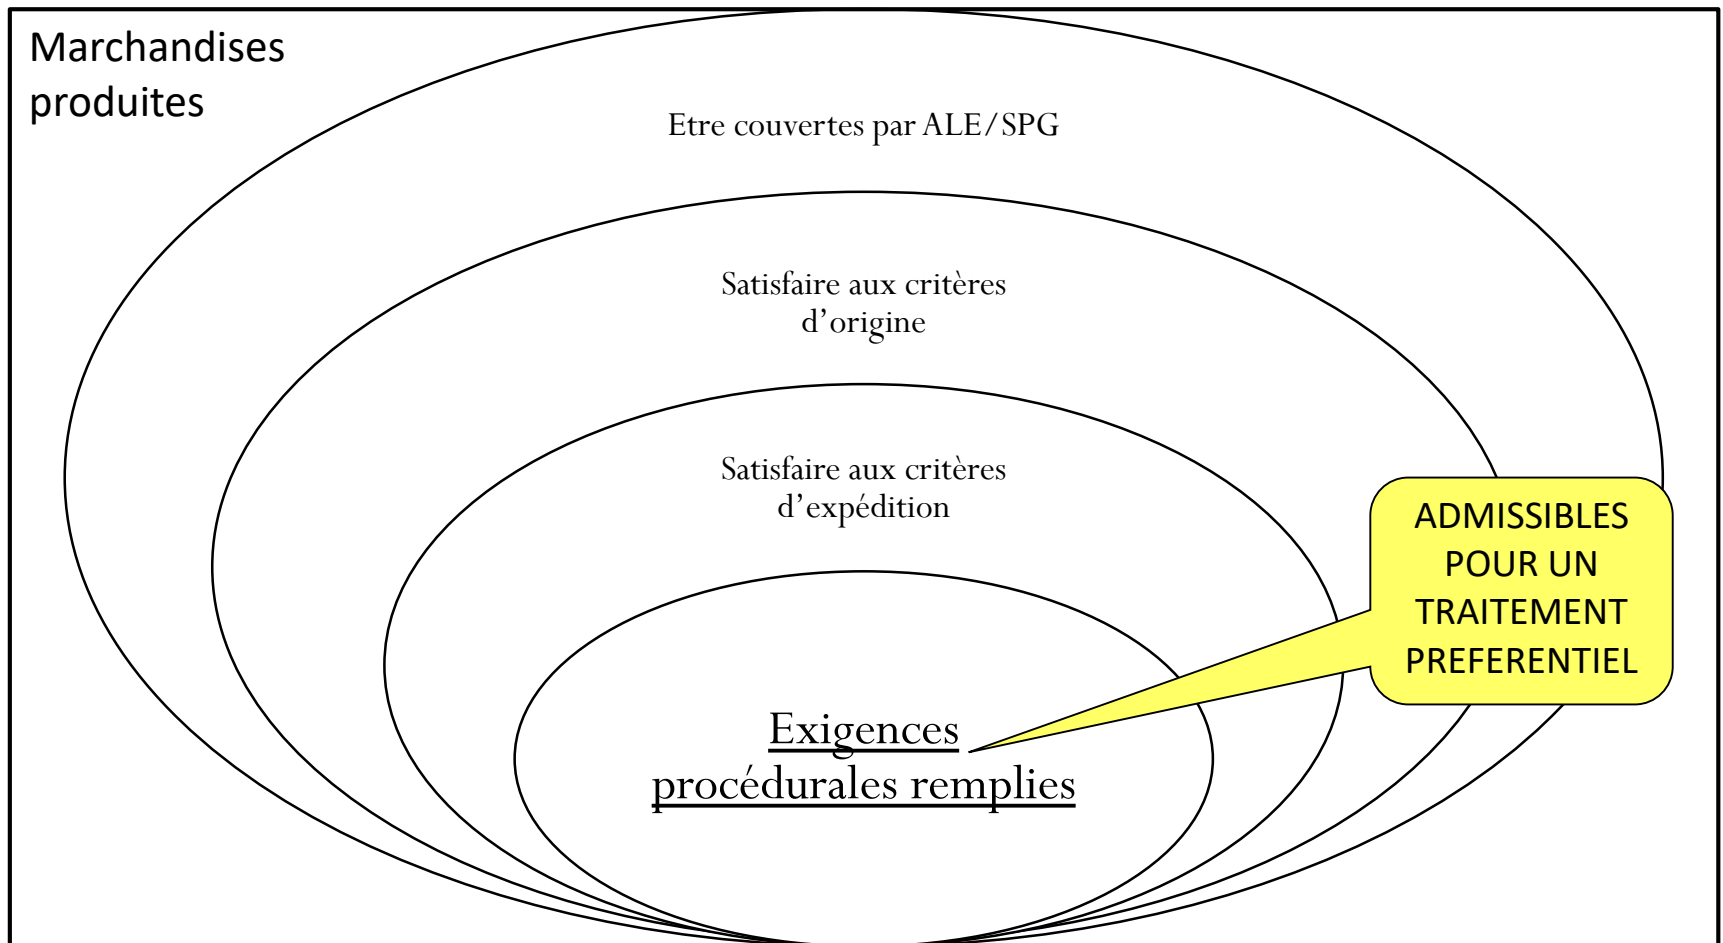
Marchandises produites

Etre couvertes par ALE/SPG

Satisfaire aux critères d’origine

Satisfaire aux critères d’expédition

Exigences procédurales remplies

ADMISSIBLES POUR UN TRAITEMENT PREFERENTIEL